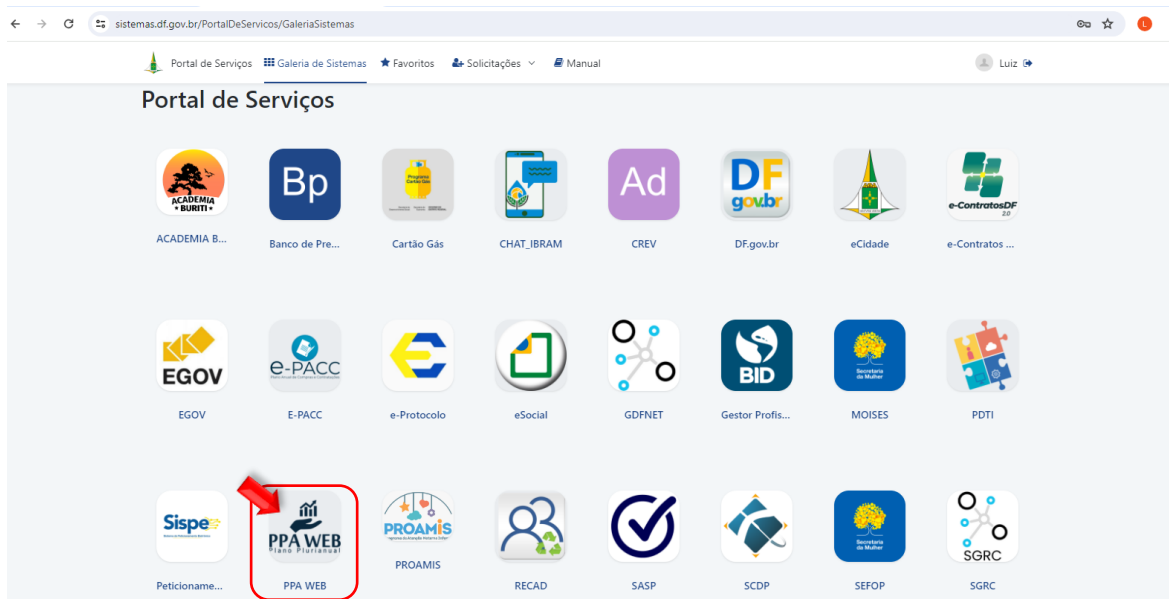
sistemas.df.gov.br/PortalDeServicos/GaleriaSistemas

Portal de Serviços Galeria de Sistemas Favoritos Solicitações Manual Luiz

Portal de Serviços

ACADEMIA BURITI
ACADEMIA B...

Bp
Banco de Pre...

Programa Cartão Gás
Cartão Gás

CHAT_IBRAM

Ad
CREV

DF gov.br
DF.gov.br

eCidade

e-ContratosDF 2.0
e-Contratos ...

EGOV
EGOV

e-PACC
E-PACC

e-Protocolo

eSocial

GDFNET

BID
Gestor Profis...

Secretaria da Mulher
MOISES

PDTI

Sispe
Peticioname...

PPA WEB Plano Plurianual
PPA WEB

PROAMIS
PROAMIS

RECAD

SASP

SCDP

Secretaria da Mulher
SEFOP

SGRC
SGRC